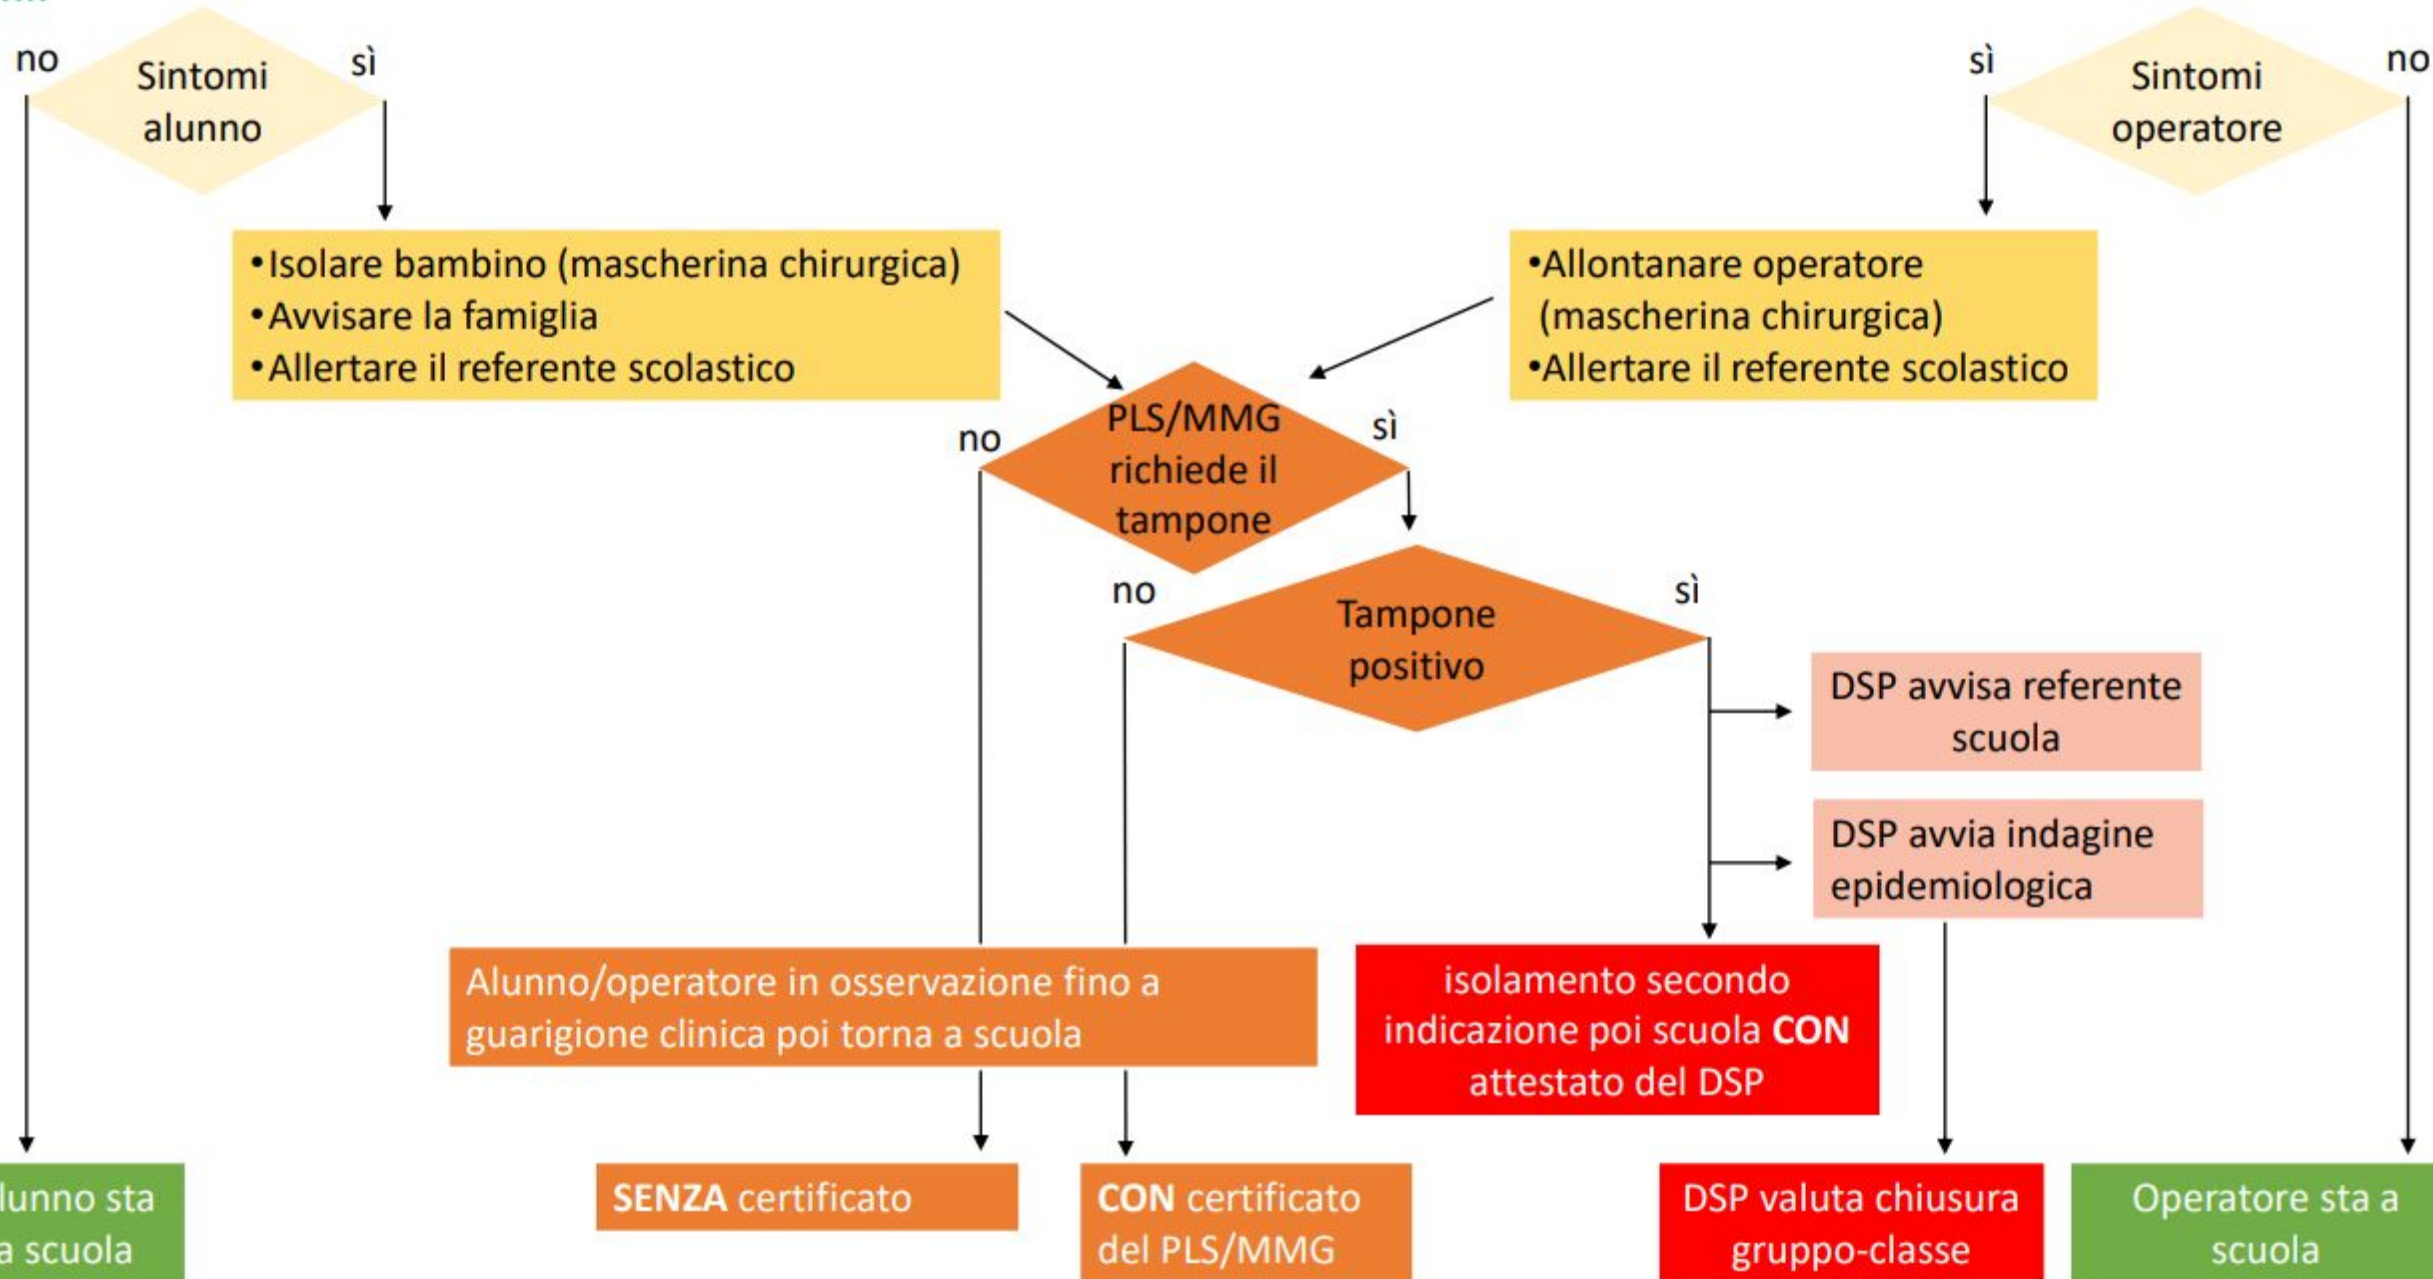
no

Sintomi alunno

sì

sì

Sintomi operatore

no

•Isolare bambino (mascherina chirurgica)
•Avvisare la famiglia
•Allertare il referente scolastico

•Allontanare operatore (mascherina chirurgica)
•Allertare il referente scolastico

no

PLS/MMG richiede il tampone

sì

no

Tampone positivo

sì

DSP avvisa referente scuola

DSP avvia indagine epidemiologica

Alunno/operatore in osservazione fino a guarigione clinica poi torna a scuola

isolamento secondo indicazione poi scuola **CON** attestato del DSP

lunno sta a scuola

**SENZA** certificato

**CON** certificato del PLS/MMG

DSP valuta chiusura gruppo-classe

Operatore sta a scuola